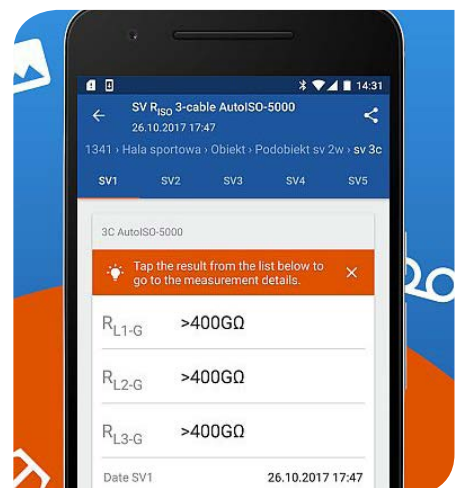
14:31

SV $R_{ISO}$ 3-cable AutoISO-5000
26.10.2017 17:47

1341 › Hala sportowa › Obiekt › Podobiekt sv 2w › sv 3c

SV1 SV2 SV3 SV4 SV5

3C AutoISO-5000

Tap the result from the list below to go to the measurement details.

$R_{L1-G}$ >400GΩ

$R_{L2-G}$ >400GΩ

$R_{L3-G}$ >400GΩ

Date SV1 26.10.2017 17:47